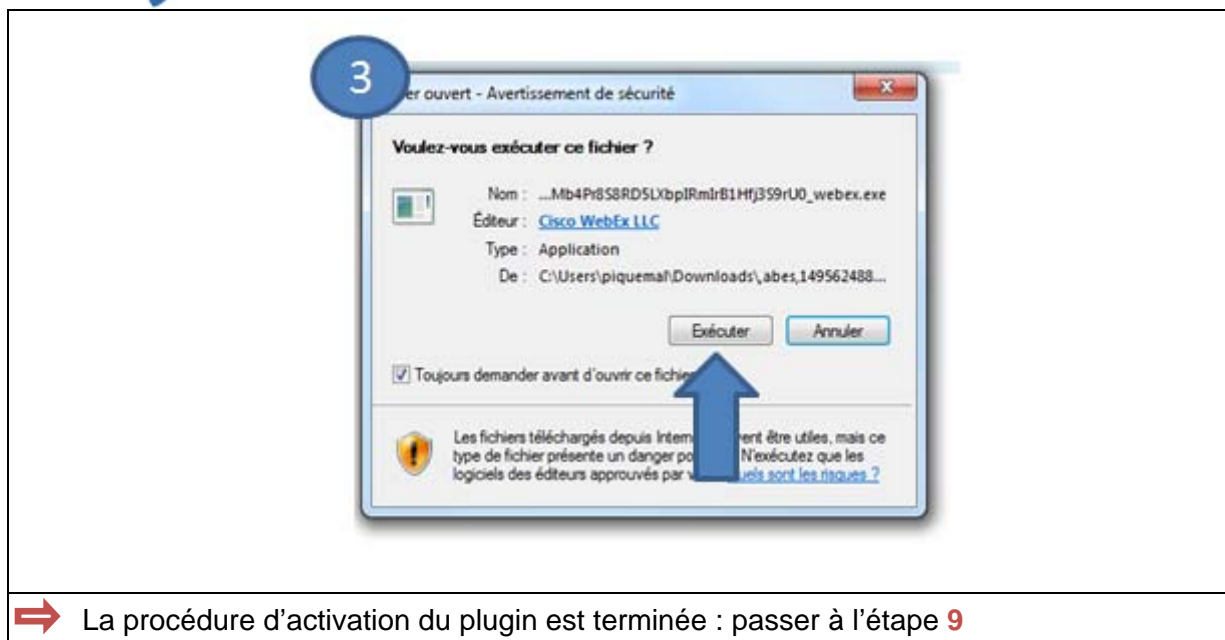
3

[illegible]er ouvert - Avertissement de sécurité

Voulez-vous exécuter ce fichier ?

Nom : ...Mb4Pr8S8RD5LXbpIRmIrB1Hfj3S9rU0_webex.exe
Éditeur : Cisco WebEx LLC
Type : Application
De : C:\Users\piquemal\Downloads\,abes,149562488...

Exécuter Annuler

Toujours demander avant d'ouvrir ce fichie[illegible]

Les fichiers téléchargés depuis Intern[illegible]ent être utiles, mais ce type de fichier présente un danger po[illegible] N'exécutez que les logiciels des éditeurs approuvés par v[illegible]uels sont les risques ?

La procédure d'activation du plugin est terminée : passer à l'étape 9